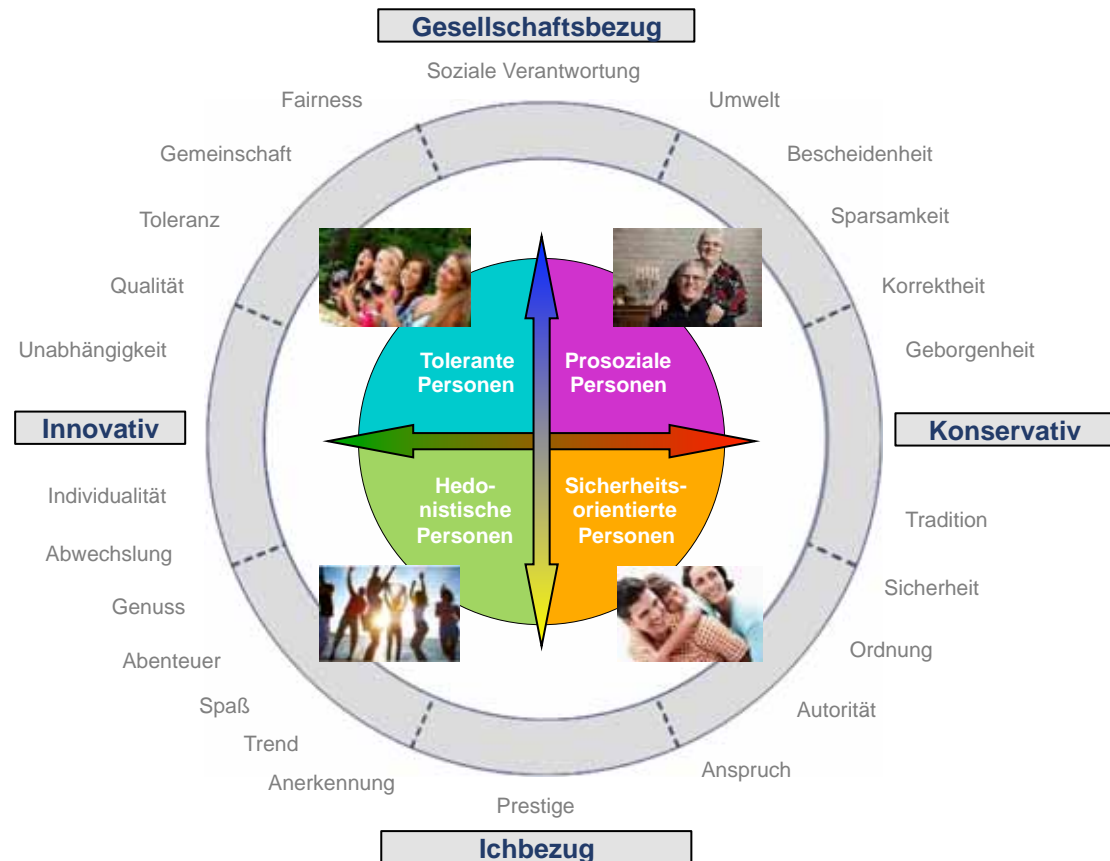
Gesellschaftsbezug

Soziale Verantwortung

Fairness

Umwelt

Gemeinschaft

Bescheidenheit

Toleranz

Sparsamkeit

Qualität

Korrektheit

Unabhängigkeit

Geborgenheit

Tolerante Personen

Prosoziale Personen

Innovativ

Konservativ

Hedonistische Personen

Sicherheitsorientierte Personen

Individualität

Tradition

Abwechslung

Sicherheit

Genuss

Ordnung

Abenteuer

Autorität

Spaß

Trend

Anspruch

Anerkennung

Prestige

Ichbezug